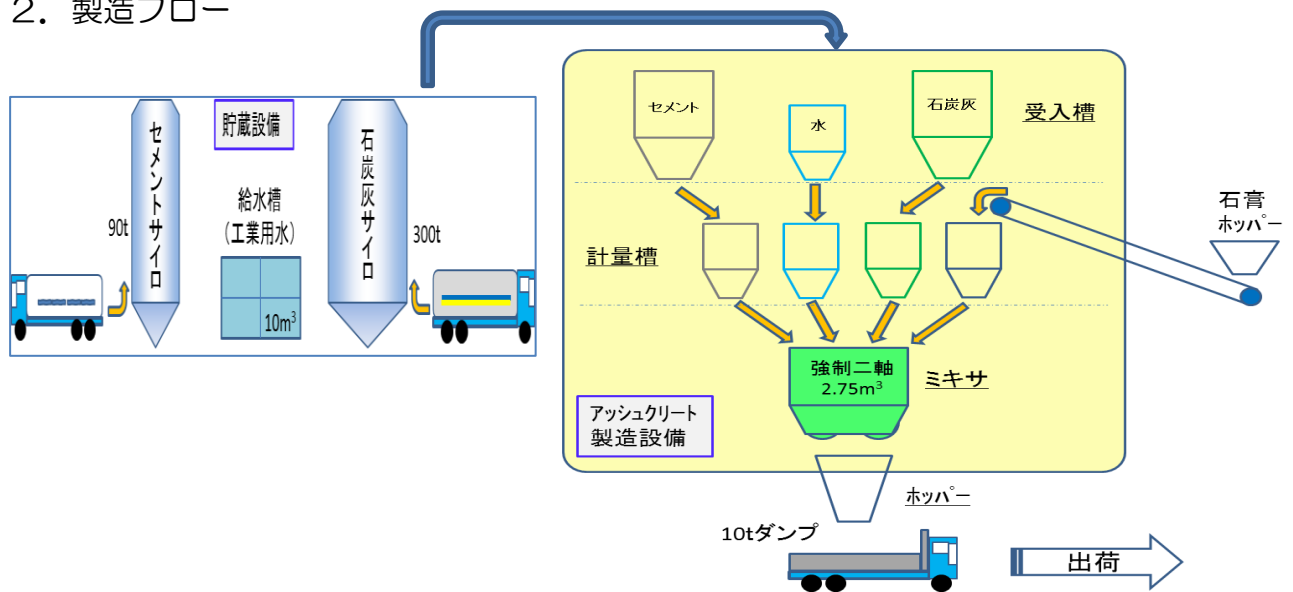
2. 製造フロー

貯蔵設備

セメントサイロ

90t

給水槽
(工業用水)

$10m^3$

石炭灰サイロ

300t

セメント

水

石炭灰

受入槽

石膏
ホッパー

計量槽

強制二軸
$2.75m^3$

ミキサ

アッシュクリート
製造設備

ホッパー

10tダンプ

出荷